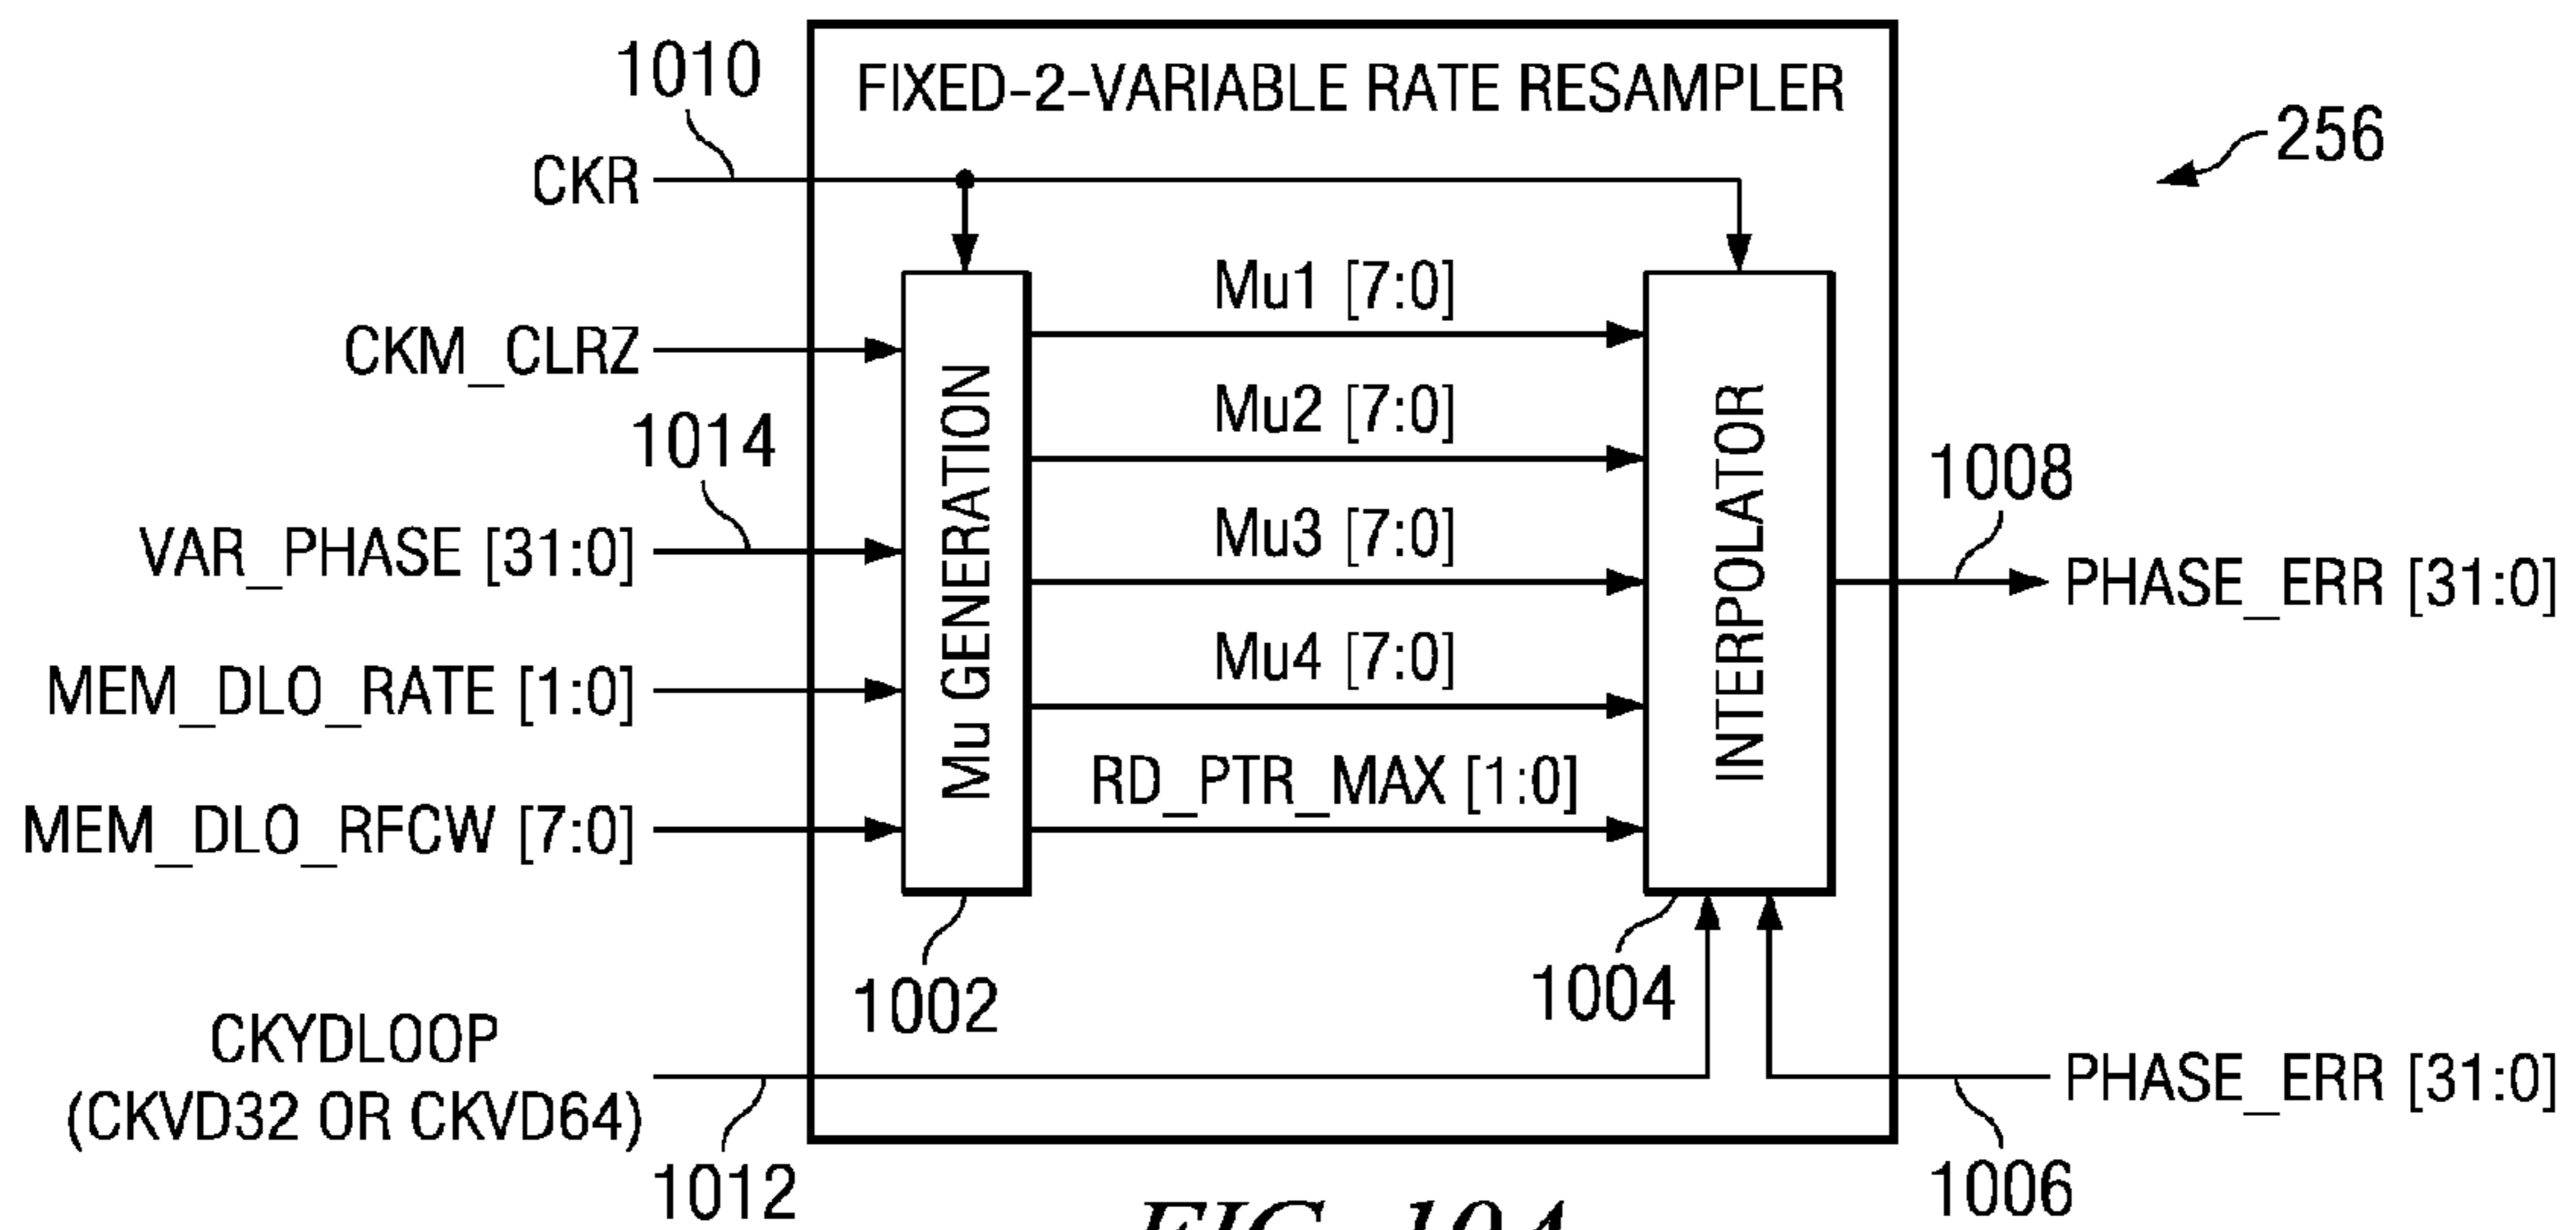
1010
FIXED-2-VARIABLE RATE RESAMPLER
256
CKR
Mu1 [7:0]
CKM_CLRZ
Mu2 [7:0]
1014
Mu GENERATION
INTERPOLATOR
1008
Mu3 [7:0]
VAR_PHASE [31:0]
PHASE_ERR [31:0]
Mu4 [7:0]
MEM_DLO_RATE [1:0]
RD_PTR_MAX [1:0]
MEM_DLO_RFCW [7:0]
1002
1004
CKYDLOOP
(CKVD32 OR CKVD64)
PHASE_ERR [31:0]
1012
1006
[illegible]